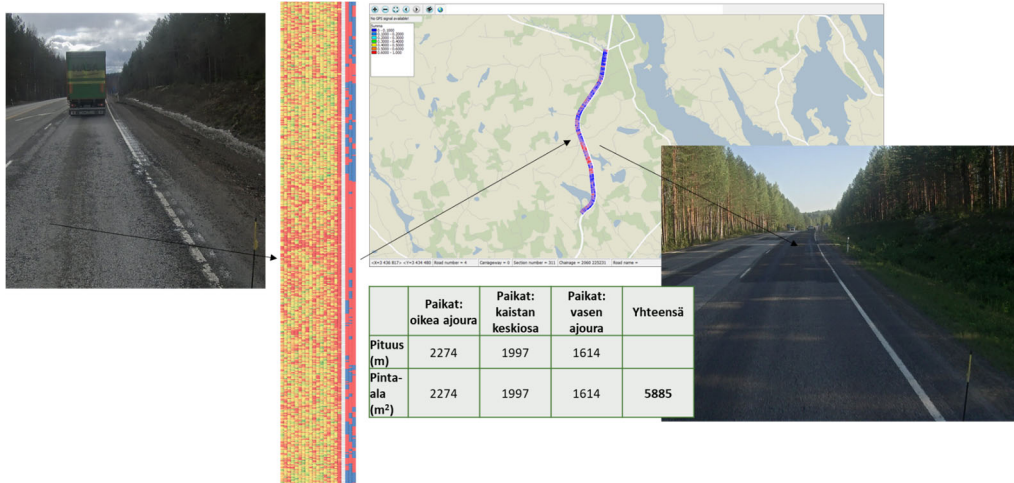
No GPS signal available

|  | Paikat: oikea ajoura | Paikat: kaistan keskiosa | Paikat: vasen ajoura | Yhteensä |
|---|---|---|---|---|
| Pituus (m) | 2274 | 1997 | 1614 |  |
| Pinta-ala (m²) | 2274 | 1997 | 1614 | 5885 |

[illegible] Road number = 4 Carriageway = 0 Section number = 311 Chainage = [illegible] Road name = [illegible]